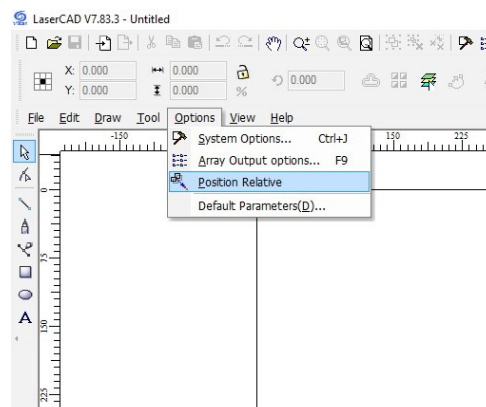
LaserCAD V7.83.3 - Untitled

X: 0.000
Y: 0.000
0.000
0.000
%
0.000

File Edit Draw Tool Options View Help

-150
150
225

System Options... Ctrl+J
Array Output options... F9
Position Relative
Default Parameters(D)...

0
25
50
75